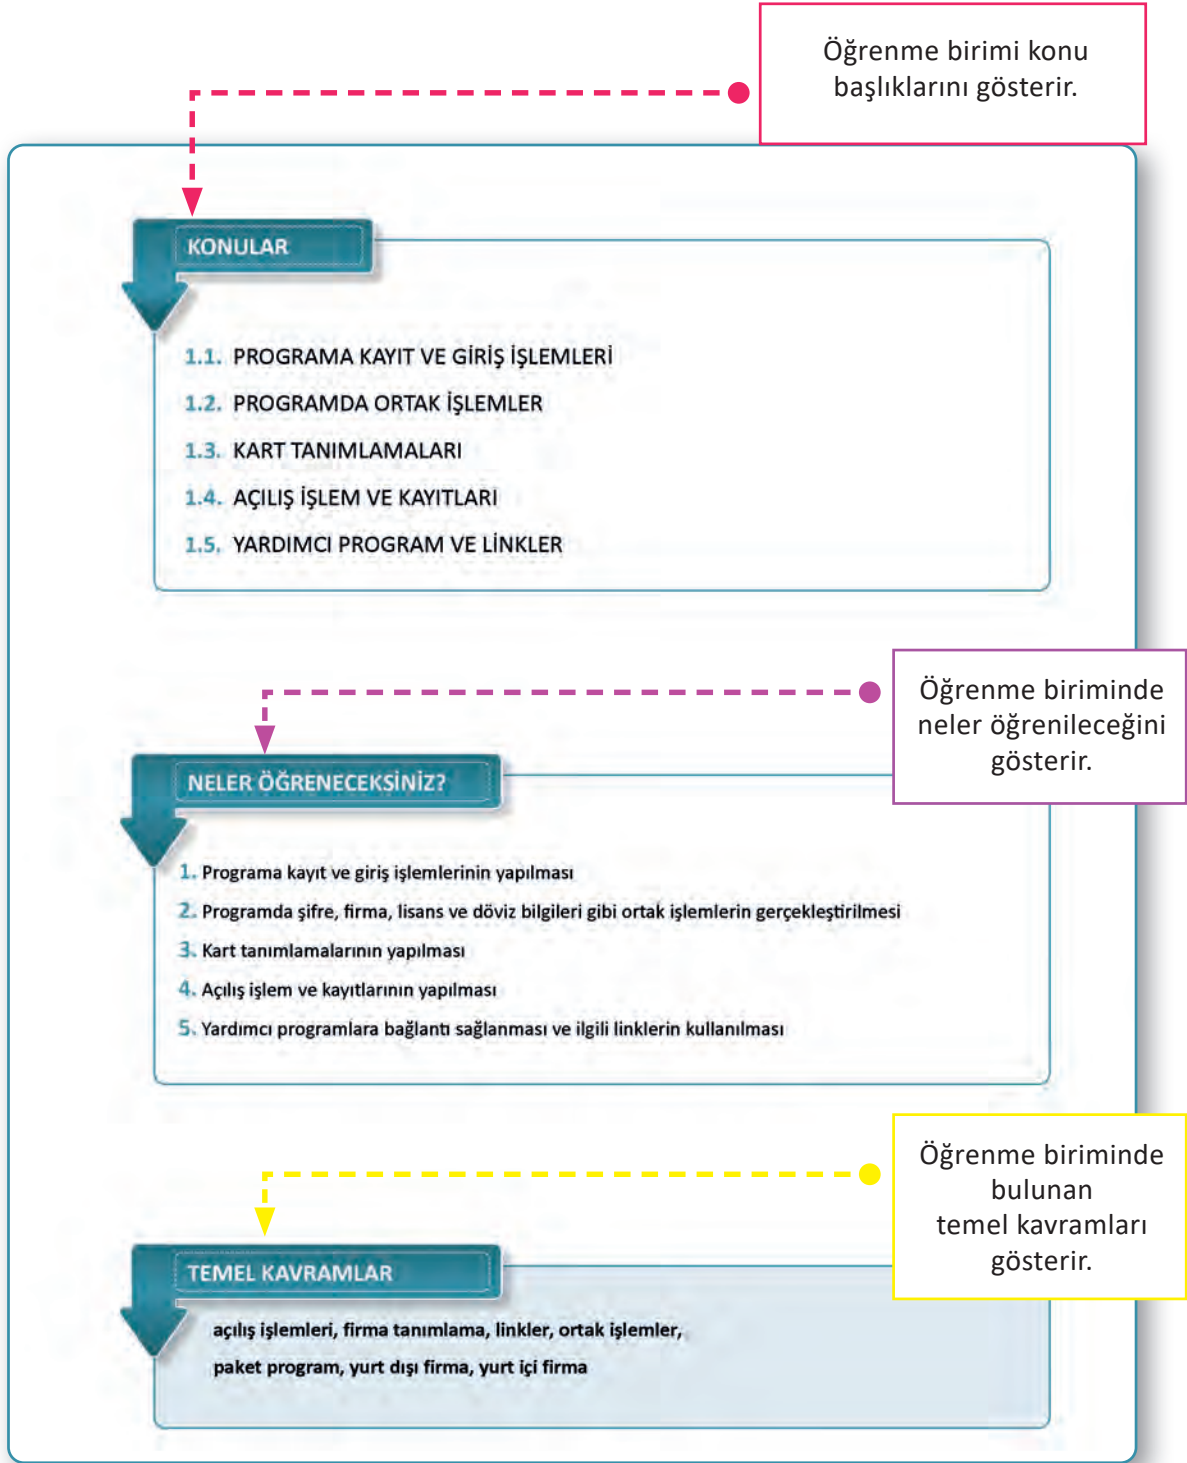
Öğrenme birimi konu başlıklarını gösterir.

KONULAR

1.1. PROGRAMA KAYIT VE GİRİŞ İŞLEMLERİ
1.2. PROGRAMDA ORTAK İŞLEMLER
1.3. KART TANIMLAMALARI
1.4. AÇILIŞ İŞLEM VE KAYITLARI
1.5. YARDIMCI PROGRAM VE LİNKLER

Öğrenme biriminde neler öğrenileceğini gösterir.

NELER ÖĞRENECEKSİNİZ?

1. Programa kayıt ve giriş işlemlerinin yapılması
2. Programda şifre, firma, lisans ve döviz bilgileri gibi ortak işlemlerin gerçekleştirilmesi
3. Kart tanımlamalarının yapılması
4. Açılış işlem ve kayıtlarının yapılması
5. Yardımcı programlara bağlantı sağlanması ve ilgili linklerin kullanılması

Öğrenme biriminde bulunan temel kavramları gösterir.

TEMEL KAVRAMLAR

açılış işlemleri, firma tanımlama, linkler, ortak işlemler, paket program, yurt dışı firma, yurt içi firma